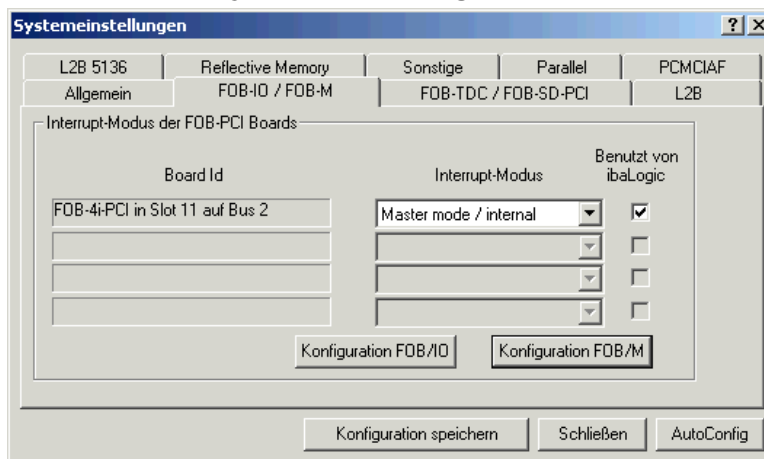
Systemeinstellungen

?|X

L2B 5136 | Reflective Memory | Sonstige | Parallel | PCMCIAF

Allgemein | FOB-IO / FOB-M | FOB-TDC / FOB-SD-PCI | L2B

Interrupt-Modus der FOB-PCI Boards

Board Id

Interrupt-Modus

Benutzt von ibaLogic

FOB-4i-PCI in Slot 11 auf Bus 2

Master mode / internal

Konfiguration FOB/IO

Konfiguration FOB/M

Konfiguration speichern

Schließen

AutoConfig